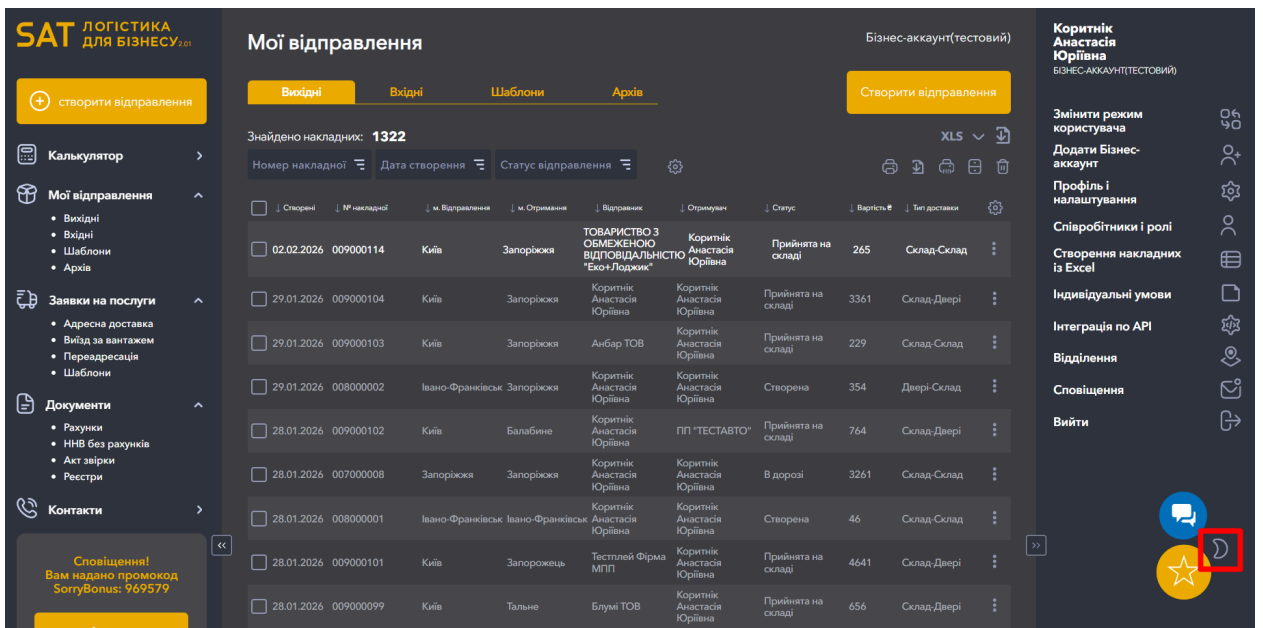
SAT ЛОГІСТИКА ДЛЯ БІЗНЕСУ 2.01

створити відправлення

Калькулятор

Мої відправлення
• Вихідні
• Вхідні
• Шаблони
• Архів

Заявки на послуги
• Адресна доставка
• Виїзд за вантажем
• Переадресація
• Шаблони

Документи
• Рахунки
• ННВ без рахунків
• Акт звірки
• Реєстри

Контакти

Сповіщення!
Вам надано промокод
SorryBonus: 969579

Мої відправлення

Бізнес-аккаунт(тестовий)

Вихідні | Вхідні | Шаблони | Архів

Створити відправлення

Знайдено накладних: 1322

XLS

Номер накладної | Дата створення | Статус відправлення

| Створені | № накладної | м. Відправлення | м. Отримання | Відправник | Отримувач | Статус | Вартість | Тип доставки |
|---|---|---|---|---|---|---|---|---|
| 02.02.2026 | 009000114 | Київ | Запоріжжя | ТОВАРИСТВО З ОБМЕЖЕНОЮ ВІДПОВІДАЛЬНІСТЮ "Еко+Лоджик" | Коритнік Анастасія Юріївна | Прийнята на складі | 265 | Склад-Склад |
| 29.01.2026 | 009000104 | Київ | Запоріжжя | Коритнік Анастасія Юріївна | Коритнік Анастасія Юріївна | Прийнята на складі | 3361 | Склад-Двері |
| 29.01.2026 | 009000103 | Київ | Запоріжжя | Анбар ТОВ | Коритнік Анастасія Юріївна | Прийнята на складі | 229 | Склад-Склад |
| 29.01.2026 | 008000002 | Івано-Франківськ | Запоріжжя | Коритнік Анастасія Юріївна | Коритнік Анастасія Юріївна | Створена | 354 | Двері-Склад |
| 28.01.2026 | 009000102 | Київ | Балабине | Коритнік Анастасія Юріївна | ПП "ТЕСТАВТО" | Прийнята на складі | 764 | Склад-Двері |
| 28.01.2026 | 007000008 | Запоріжжя | Запоріжжя | Коритнік Анастасія Юріївна | Коритнік Анастасія Юріївна | В дорозі | 3261 | Склад-Двері |
| 28.01.2026 | 008000001 | Івано-Франківськ | Івано-Франківськ | Коритнік Анастасія Юріївна | Коритнік Анастасія Юріївна | Створена | 46 | Склад-Склад |
| 28.01.2026 | 009000101 | Київ | Запорожець | Тестплей Фірма МПП | Коритнік Анастасія Юріївна | Прийнята на складі | 4641 | Склад-Двері |
| 28.01.2026 | 009000099 | Київ | Тальне | Блумі ТОВ | Коритнік Анастасія Юріївна | Прийнята на складі | 656 | Склад-Двері |

Коритнік Анастасія Юріївна
БІЗНЕС-АККАУНТ(ТЕСТОВИЙ)

Змінити режим користувача
Додати Бізнес-аккаунт
Профіль і налаштування
Співробітники і ролі
Створення накладних із Excel
Індивідуальні умови
Інтеграція по API
Відділення
Сповіщення
Вийти